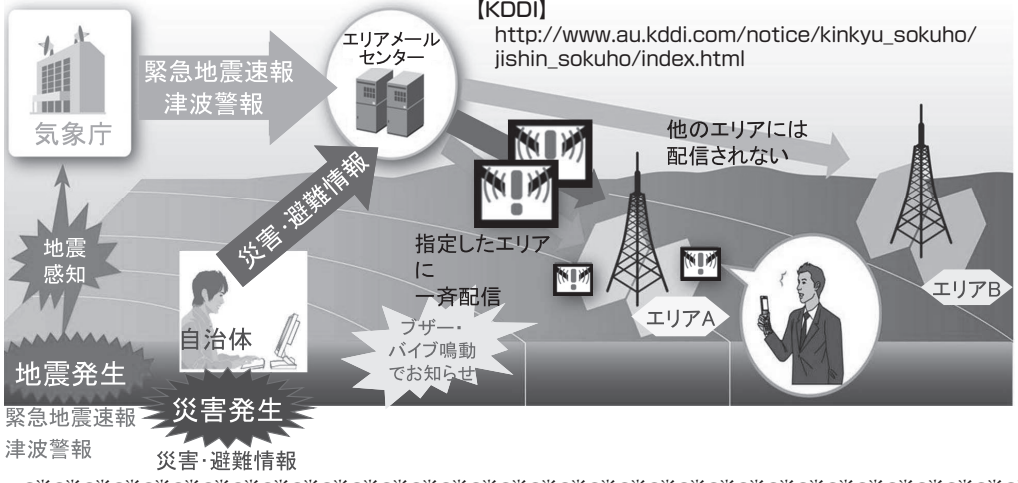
【KDDI】
http://www.au.kddi.com/notice/kinkyu_sokuho/jishin_sokuho/index.html

気象庁

緊急地震速報
津波警報

エリアメール
センター

他のエリアには
配信されない

災害・避難情報

地震
感知

指定したエリア
に
一斉配信

自治体

ブザー・
バイブ鳴動
でお知らせ

エリアA

エリアB

地震発生

緊急地震速報
津波警報

災害発生

災害・避難情報